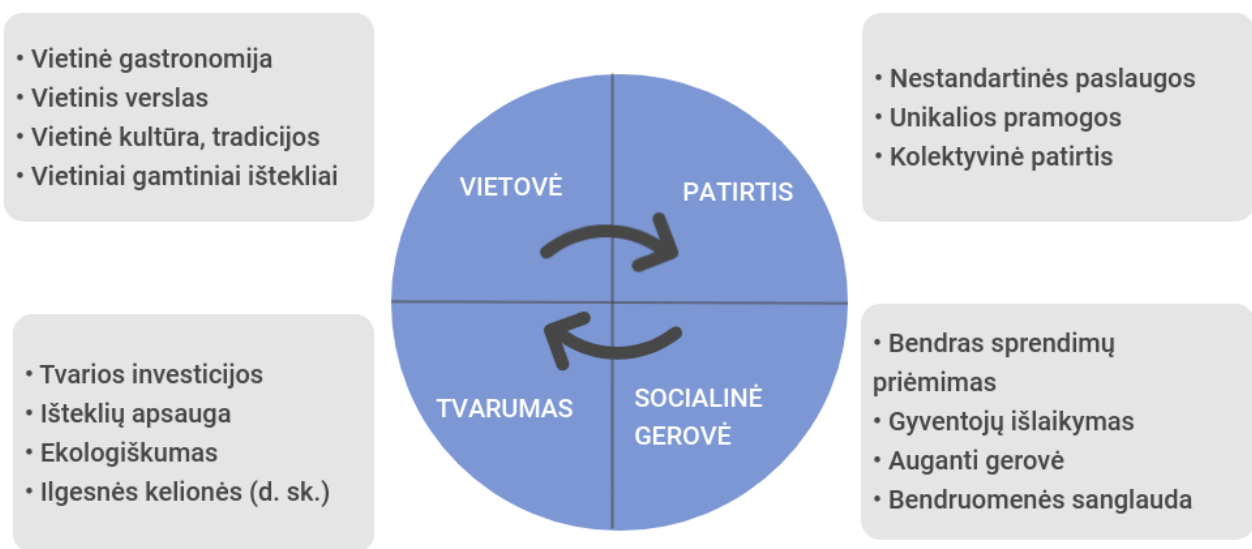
• Vietinė gastronomija
• Vietinis verslas
• Vietinė kultūra, tradicijos
• Vietiniai gamtiniai ištekliai

• Nestandartinės paslaugos
• Unikalios pramogos
• Kolektyvinė patirtis

VIETOVĖ

PATIRTIS

TVARUMAS

SOCIALINĖ GEROVĖ

• Tvarios investicijos
• Išteklių apsauga
• Ekologiškumas
• Ilgesnės kelionės (d. sk.)

• Bendras sprendimų priėmimas
• Gyventojų išlaikymas
• Auganti gerovė
• Bendruomenės sanglauda